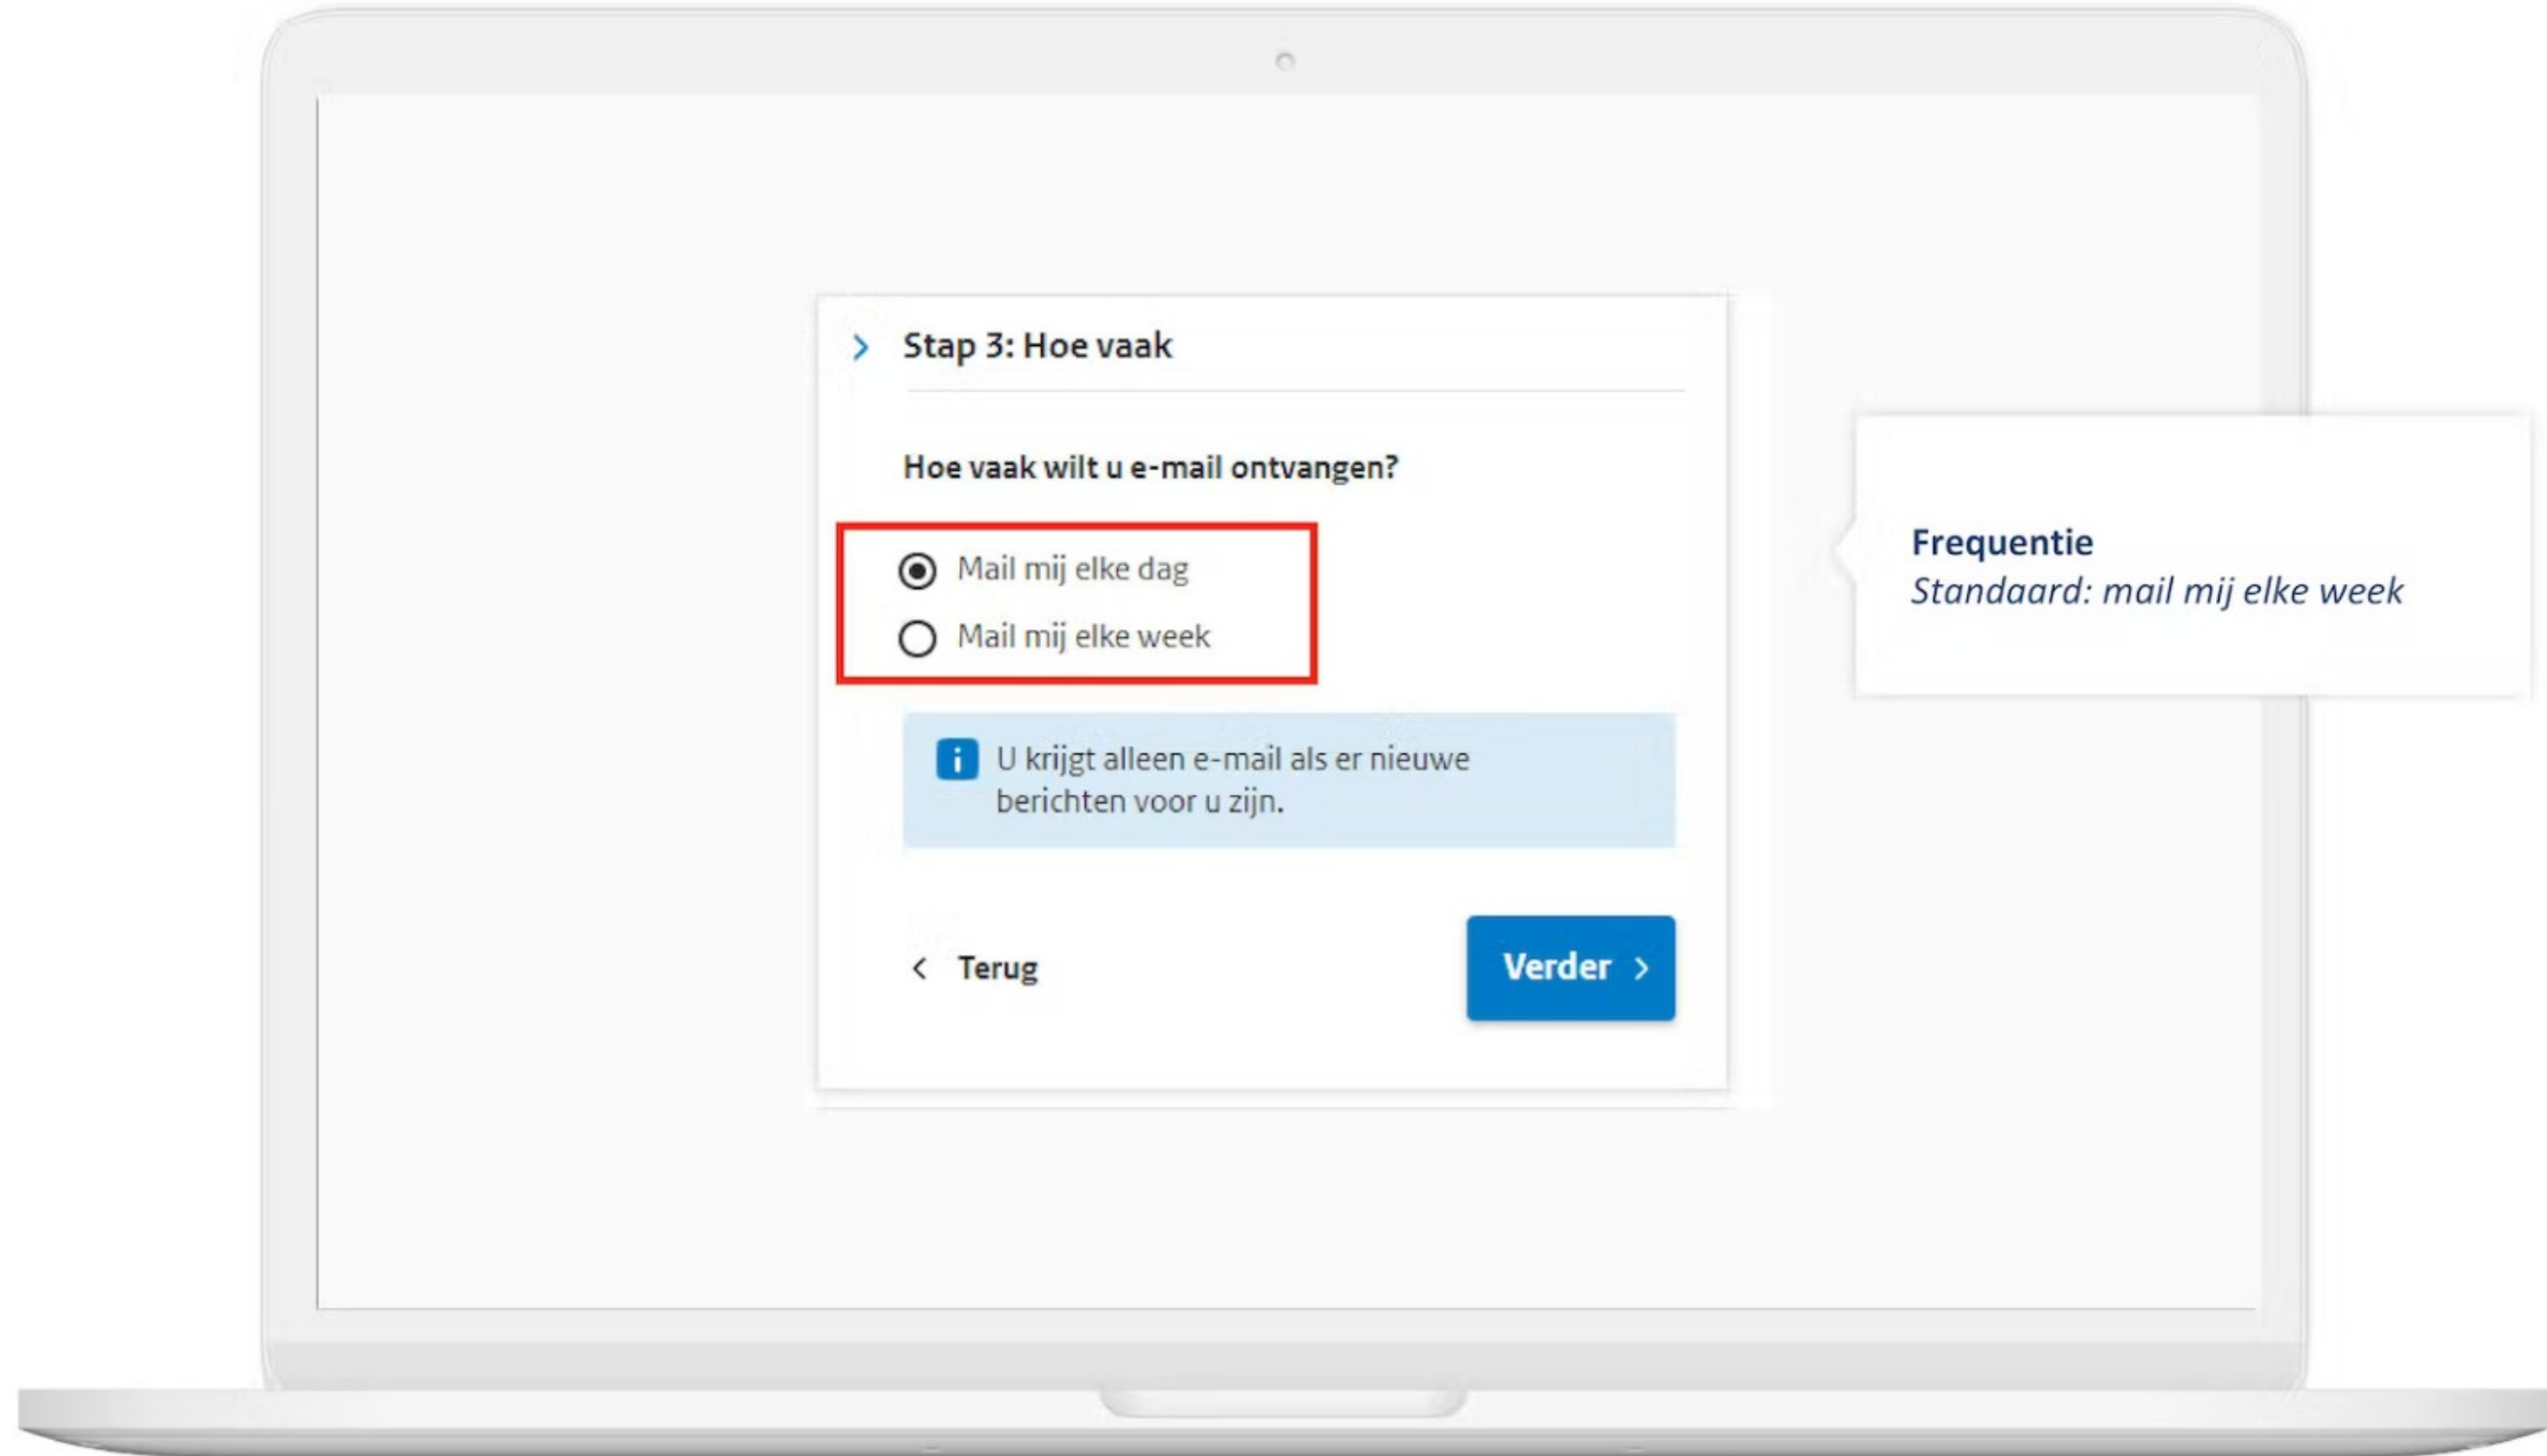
Stap 3: Hoe vaak

Hoe vaak wilt u e-mail ontvangen?

Mail mij elke dag

Mail mij elke week

U krijgt alleen e-mail als er nieuwe berichten voor u zijn.

Terug

Verder

Frequentie

*Standaard: mail mij elke week*